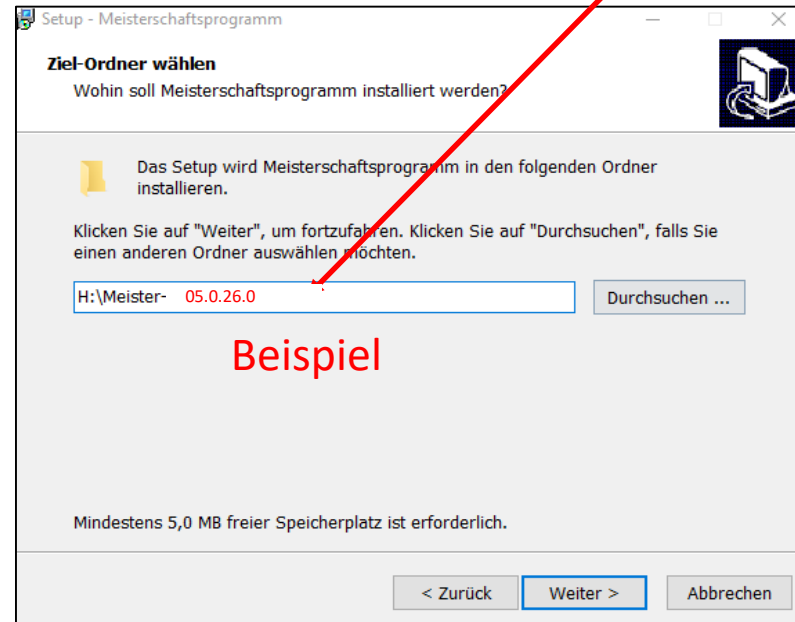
Setup - Meisterschaftsprogramm

Ziel-Ordner wählen

Wohin soll Meisterschaftsprogramm installiert werden?

Das Setup wird Meisterschaftsprogramm in den folgenden Ordner installieren.

Klicken Sie auf "Weiter", um fortzufahren. Klicken Sie auf "Durchsuchen", falls Sie einen anderen Ordner auswählen möchten.

H:\Meister- 05.0.26.0

Durchsuchen ...

Beispiel

Mindestens 5,0 MB freier Speicherplatz ist erforderlich.

< Zurück

Weiter >

Abbrechen